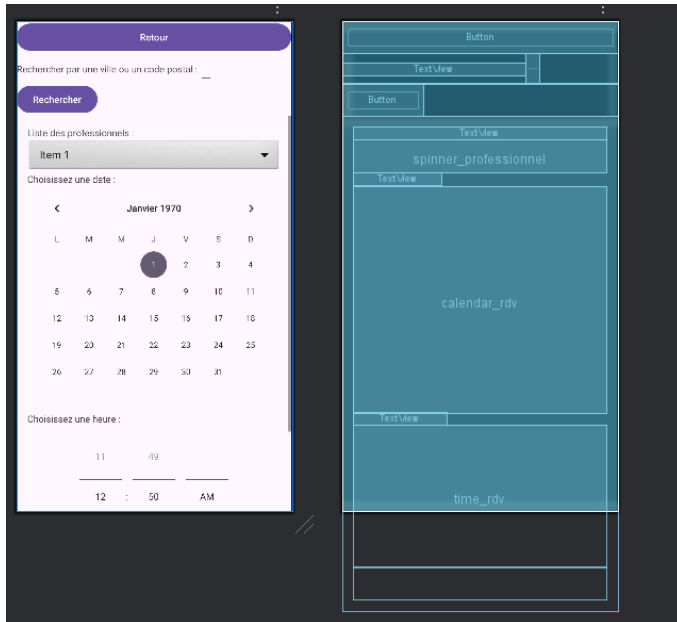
Retour

Rechercher par une ville ou un code postal :

Rechercher

Liste des professionnels

Item 1

Choisissez une date :

Janvier 1970

| L | M | M | J | V | S | D |
|---|---|---|---|---|---|---|
| | | | 1 | 2 | 3 | 4 |
| 5 | 6 | 7 | 8 | 9 | 10 | 11 |
| 12 | 13 | 14 | 15 | 16 | 17 | 18 |
| 19 | 20 | 21 | 22 | 23 | 24 | 25 |
| 26 | 27 | 28 | 29 | 30 | 31 | |

Choisissez une heure :

11 49

12 : 50 AM

Button

TextView

Button

TextView

spinner_professionnel

TextView

calendar_rdv

TextView

time_rdv